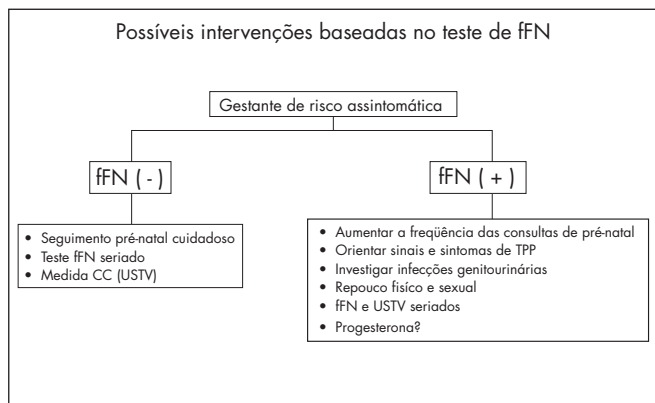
Possíveis intervenções baseadas no teste de fFN

Gestante de risco assintomática

fFN ( - )

fFN ( + )

- Seguimento pré-natal cuidadoso
- Teste fFN seriado
- Medida CC (USTV)

- Aumentar a freqüência das consultas de pré-natal
- Orientar sinais e sintomas de TPP
- Investigar infecções genitourinárias
- Repouco físico e sexual
- fFN e USTV seriados
- Progesterona?